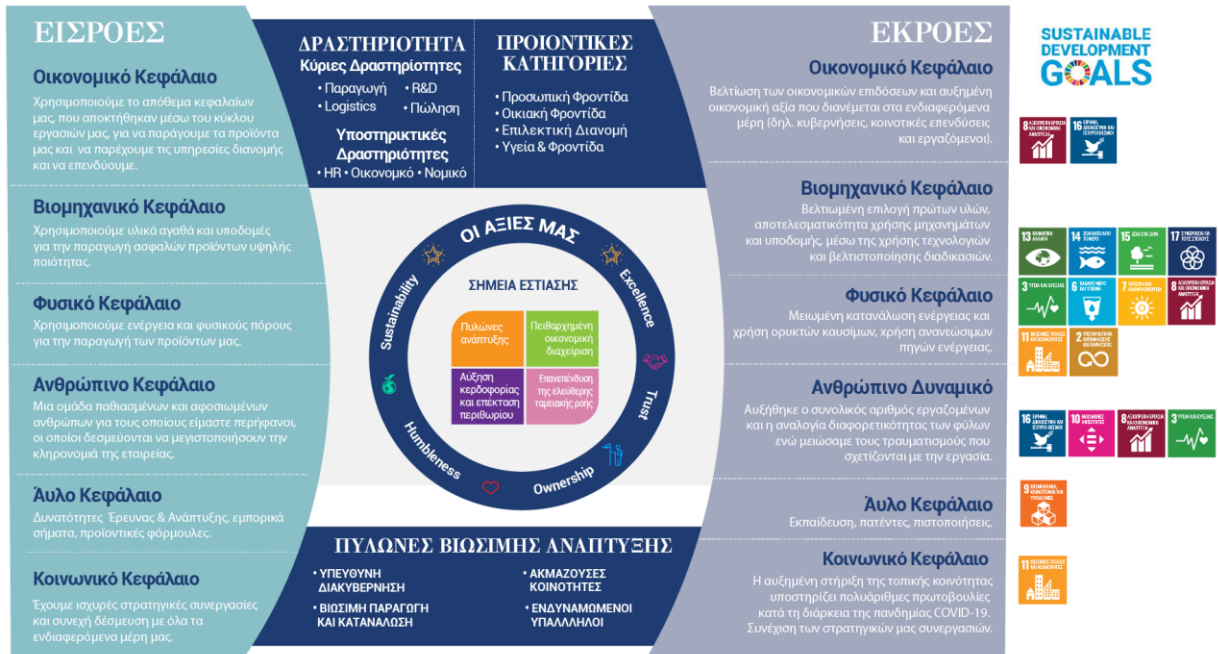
ΕΙΣΡΟΕΣ

Οικονομικό Κεφάλαιο
Χρησιμοποιούμε το απόθεμα κεφαλαίων μας, που αποκτήθηκαν μέσω του κύκλου εργασιών μας, για να παράγουμε τα προϊόντα μας και να παρέχουμε τις υπηρεσίες διανομής και να επενδύουμε.

Βιομηχανικό Κεφάλαιο
Χρησιμοποιούμε υλικά αγαθά και υποδομές για την παραγωγή ασφαλών προϊόντων υψηλής ποιότητας.

Φυσικό Κεφάλαιο
Χρησιμοποιούμε ενέργεια και φυσικούς πόρους για την παραγωγή των προϊόντων μας.

Ανθρώπινο Κεφάλαιο
Μια ομάδα παθιασμένων και αφοσιωμένων ανθρώπων για τους οποίους είμαστε περήφανοι, οι οποίοι δεσμεύονται να μεγιστοποιήσουν την κληρονομιά της εταιρείας.

Άυλο Κεφάλαιο
Δυνατότητες Έρευνας & Ανάπτυξης, εμπορικά σήματα, προϊοντικές φόρμουλες.

Κοινωνικό Κεφάλαιο
Έχουμε ισχυρές στρατηγικές συνεργασίες και συνεχή δέσμευση με όλα τα ενδιαφερόμενα μέρη μας.

ΔΡΑΣΤΗΡΙΟΤΗΤΑ
Κύριες Δραστηριότητες
• Παραγωγή • R&D
• Logistics • Πώληση
Υποστηρικτικές Δραστηριότητες
• HR • Οικονομικό • Νομικό

ΠΡΟΙΟΝΤΙΚΕΣ ΚΑΤΗΓΟΡΙΕΣ
• Προσωπική Φροντίδα
• Οικιακή Φροντίδα
• Επιλεκτική Διανομή
• Υγεία & Φροντίδα

ΟΙ ΑΞΙΕΣ ΜΑΣ
Sustainability
Excellence
Trust
Ownership
Humbleness

ΣΗΜΕΙΑ ΕΣΤΙΑΣΗΣ
| Πυλώνες ανάπτυξης | Πειθαρχημένη οικονομική διαχείριση |
|---|---|
| Αύξηση κερδοφορίας και επέκταση περιθωρίου | Επανεπένδυση της ελεύθερης ταμειακής ροής |

ΠΥΛΩΝΕΣ ΒΙΩΣΙΜΗΣ ΑΝΑΠΤΥΞΗΣ
• ΥΠΕΥΘΥΝΗ ΔΙΑΚΥΒΕΡΝΗΣΗ
• ΒΙΩΣΙΜΗ ΠΑΡΑΓΩΓΗ ΚΑΙ ΚΑΤΑΝΑΛΩΣΗ
• ΑΚΜΑΖΟΥΣΕΣ ΚΟΙΝΟΤΗΤΕΣ
• ΕΝΔΥΝΑΜΩΜΕΝΟΙ ΥΠΑΛΛΗΛΟΙ

ΕΚΡΟΕΣ

Οικονομικό Κεφάλαιο
Βελτίωση των οικονομικών επιδόσεων και αυξημένη οικονομική αξία που διανέμεται στα ενδιαφερόμενα μέρη (δηλ. κυβερνήσεις, κοινοτικές επενδύσεις και εργαζόμενοι).

Βιομηχανικό Κεφάλαιο
Βελτιωμένη επιλογή πρώτων υλών, αποτελεσματικότητα χρήσης μηχανημάτων και υποδομής, μέσω της χρήσης τεχνολογιών και βελτιστοποίησης διαδικασιών.

Φυσικό Κεφάλαιο
Μειωμένη κατανάλωση ενέργειας και χρήση ορυκτών καυσίμων, χρήση ανανεώσιμων πηγών ενέργειας.

Ανθρώπινο Δυναμικό
Αυξήθηκε ο συνολικός αριθμός εργαζομένων και η αναλογία διαφορετικότητας των φύλων ενώ μειώσαμε τους τραυματισμούς που σχετίζονται με την εργασία.

Άυλο Κεφάλαιο
Εκπαίδευση, πατέντες, πιστοποιήσεις.

Κοινωνικό Κεφάλαιο
Η αυξημένη στήριξη της τοπικής κοινότητας υποστηρίζει πολυάριθμες πρωτοβουλίες κατά τη διάρκεια της πανδημίας COVID-19. Συνέχιση των στρατηγικών μας συνεργασιών.

SUSTAINABLE DEVELOPMENT GOALS
8 ΑΞΙΟΠΡΕΠΗΣ ΕΡΓΑΣΙΑ ΚΑΙ ΟΙΚΟΝΟΜΙΚΗ ΑΝΑΠΤΥΞΗ
16 ΕΙΡΗΝΗ, ΔΙΚΑΙΟΣΥΝΗ ΚΑΙ ΙΣΧΥΡΟΙ ΘΕΣΜΟΙ
13 ΚΛΙΜΑΤΙΚΗ ΔΡΑΣΗ
14 ΖΩΗ ΚΑΤΩ ΑΠΟ ΤΟ ΝΕΡΟ
15 ΖΩΗ ΣΤΗ ΣΤΕΡΙΑ
17 ΣΥΝΕΡΓΑΣΙΑ ΓΙΑ ΤΟΥΣ ΣΤΟΧΟΥΣ
3 ΥΓΕΙΑ ΚΑΙ ΕΥΗΜΕΡΙΑ
6 ΚΑΘΑΡΟ ΝΕΡΟ ΚΑΙ ΥΓΙΕΙΝΗ
7 ΦΘΗΝΗ ΚΑΙ ΚΑΘΑΡΗ ΕΝΕΡΓΕΙΑ
8 ΑΞΙΟΠΡΕΠΗΣ ΕΡΓΑΣΙΑ ΚΑΙ ΟΙΚΟΝΟΜΙΚΗ ΑΝΑΠΤΥΞΗ
11 ΒΙΩΣΙΜΕΣ ΠΟΛΕΙΣ ΚΑΙ ΚΟΙΝΟΤΗΤΕΣ
12 ΥΠΕΥΘΥΝΗ ΚΑΤΑΝΑΛΩΣΗ ΚΑΙ ΠΑΡΑΓΩΓΗ
16 ΕΙΡΗΝΗ, ΔΙΚΑΙΟΣΥΝΗ ΚΑΙ ΙΣΧΥΡΟΙ ΘΕΣΜΟΙ
10 ΛΙΓΟΤΕΡΕΣ ΑΝΙΣΟΤΗΤΕΣ
8 ΑΞΙΟΠΡΕΠΗΣ ΕΡΓΑΣΙΑ ΚΑΙ ΟΙΚΟΝΟΜΙΚΗ ΑΝΑΠΤΥΞΗ
3 ΥΓΕΙΑ ΚΑΙ ΕΥΗΜΕΡΙΑ
9 ΒΙΟΜΗΧΑΝΙΑ, ΚΑΙΝΟΤΟΜΙΑ ΚΑΙ ΥΠΟΔΟΜΕΣ
11 ΒΙΩΣΙΜΕΣ ΠΟΛΕΙΣ ΚΑΙ ΚΟΙΝΟΤΗΤΕΣ